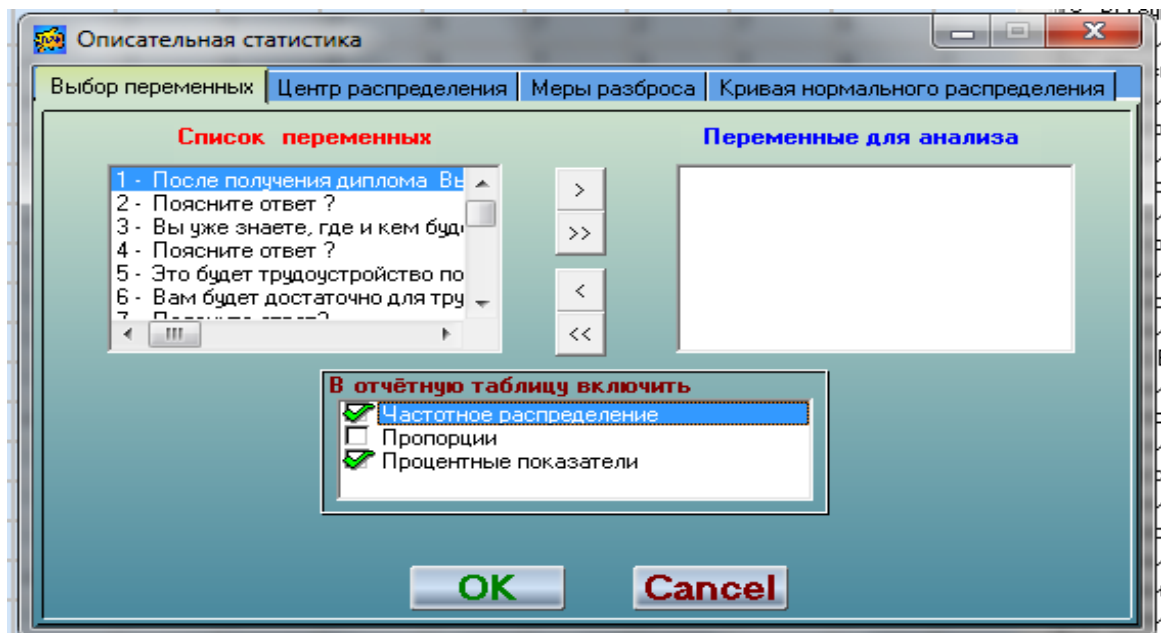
Описательная статистика

Выбор переменных | Центр распределения | Меры разброса | Кривая нормального распределения

Список переменных

1 - После получения диплома Вы
2 - Поясните ответ ?
3 - Вы уже знаете, где и кем буд
4 - Поясните ответ ?
5 - Это будет трудоустройство по
6 - Вам будет достаточно для тру
7 - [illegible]

>
>>
<
<<

Переменные для анализа

В отчётную таблицу включить
Частотное распределение
Пропорции
Процентные показатели

OK
Cancel